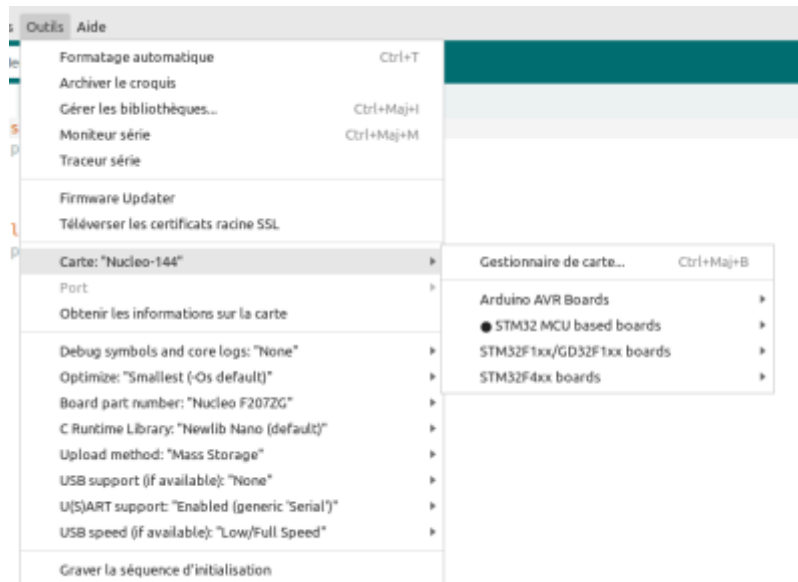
Outils Aide

Formatage automatique Ctrl+T
Archiver le croquis
Gérer les bibliothèques... Ctrl+Maj+I
Moniteur série Ctrl+Maj+M
Traceur série

Firmware Updater
Téléverser les certificats racine SSL

Carte: "Nucleo-144"
Port
Obtenir les informations sur la carte

Debug symbols and core logs: "None"
Optimize: "Smallest (-Os default)"
Board part number: "Nucleo F207ZG"
C Runtime Library: "Newlib Nano (default)"
Upload method: "Mass Storage"
USB support (if available): "None"
U(S)ART support: "Enabled (generic 'Serial')"
USB speed (if available): "Low/Full Speed"

Graver la séquence d'initialisation

Gestionnaire de carte... Ctrl+Maj+B

Arduino AVR Boards
● STM32 MCU based boards
STM32F1xx/GD32F1xx boards
STM32F4xx boards